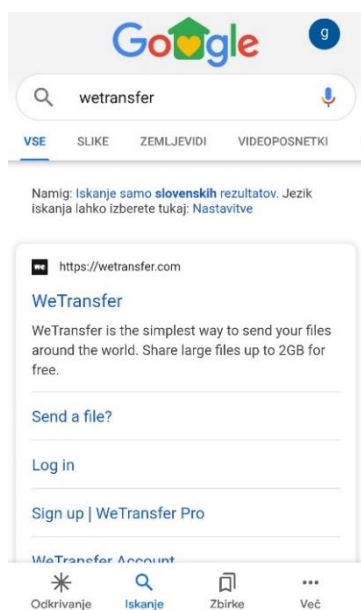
Google

g

wetransfer

VSE SLIKE ZEMLJEVIDI VIDEOPOSNETKI

Namig: Iskanje samo **slovenskih** rezultatov. Jezik iskanja lahko izberete tukaj: Nastavitve

https://wetransfer.com

WeTransfer

WeTransfer is the simplest way to send your files around the world. Share large files up to 2GB for free.

Send a file?

Log in

Sign up | WeTransfer Pro

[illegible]

Odkrivanje Iskanje Zbirke Več